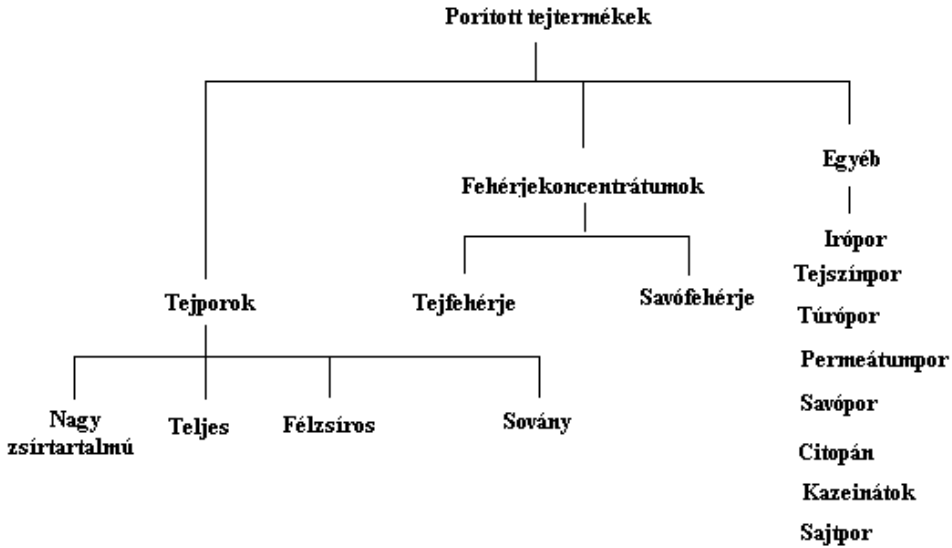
Porított tejtermékek

Tejporok

Nagy zsírtartalmú

Teljes

Félzsíros

Sovány

Fehérjekoncentrátumok

Tejfehérje

Savófehérje

Egyéb

Irópor

Tejszínpor

Túrópor

Permeátumpor

Savópor

Citopán

Kazeinátok

Sajtpor